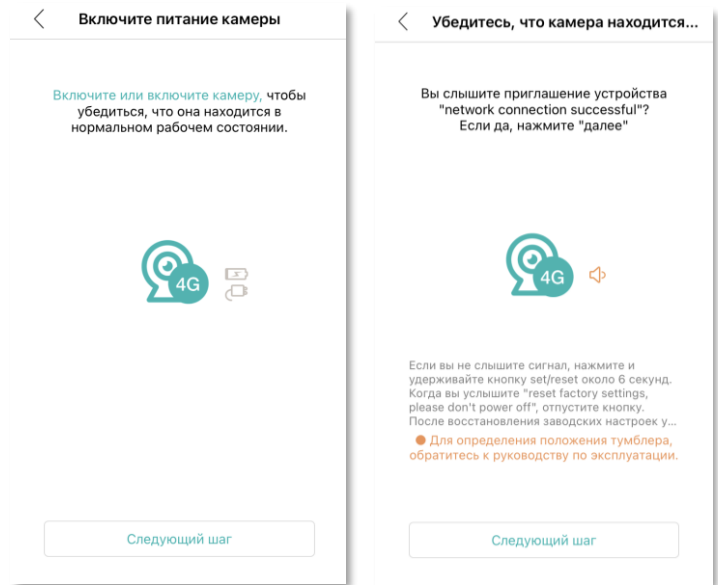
Включите питание камеры

Включите или включите камеру, чтобы убедиться, что она находится в нормальном рабочем состоянии.

4G

Следующий шаг

Убедитесь, что камера находится...

Вы слышите приглашение устройства "network connection successful"? Если да, нажмите "далее"

4G

Если вы не слышите сигнал, нажмите и удерживайте кнопку set/reset около 6 секунд. Когда вы услышите "reset factory settings, please don't power off", отпустите кнопку. После восстановления заводских настроек у...

Для определения положения тумблера, обратитесь к руководству по эксплуатации.

Следующий шаг